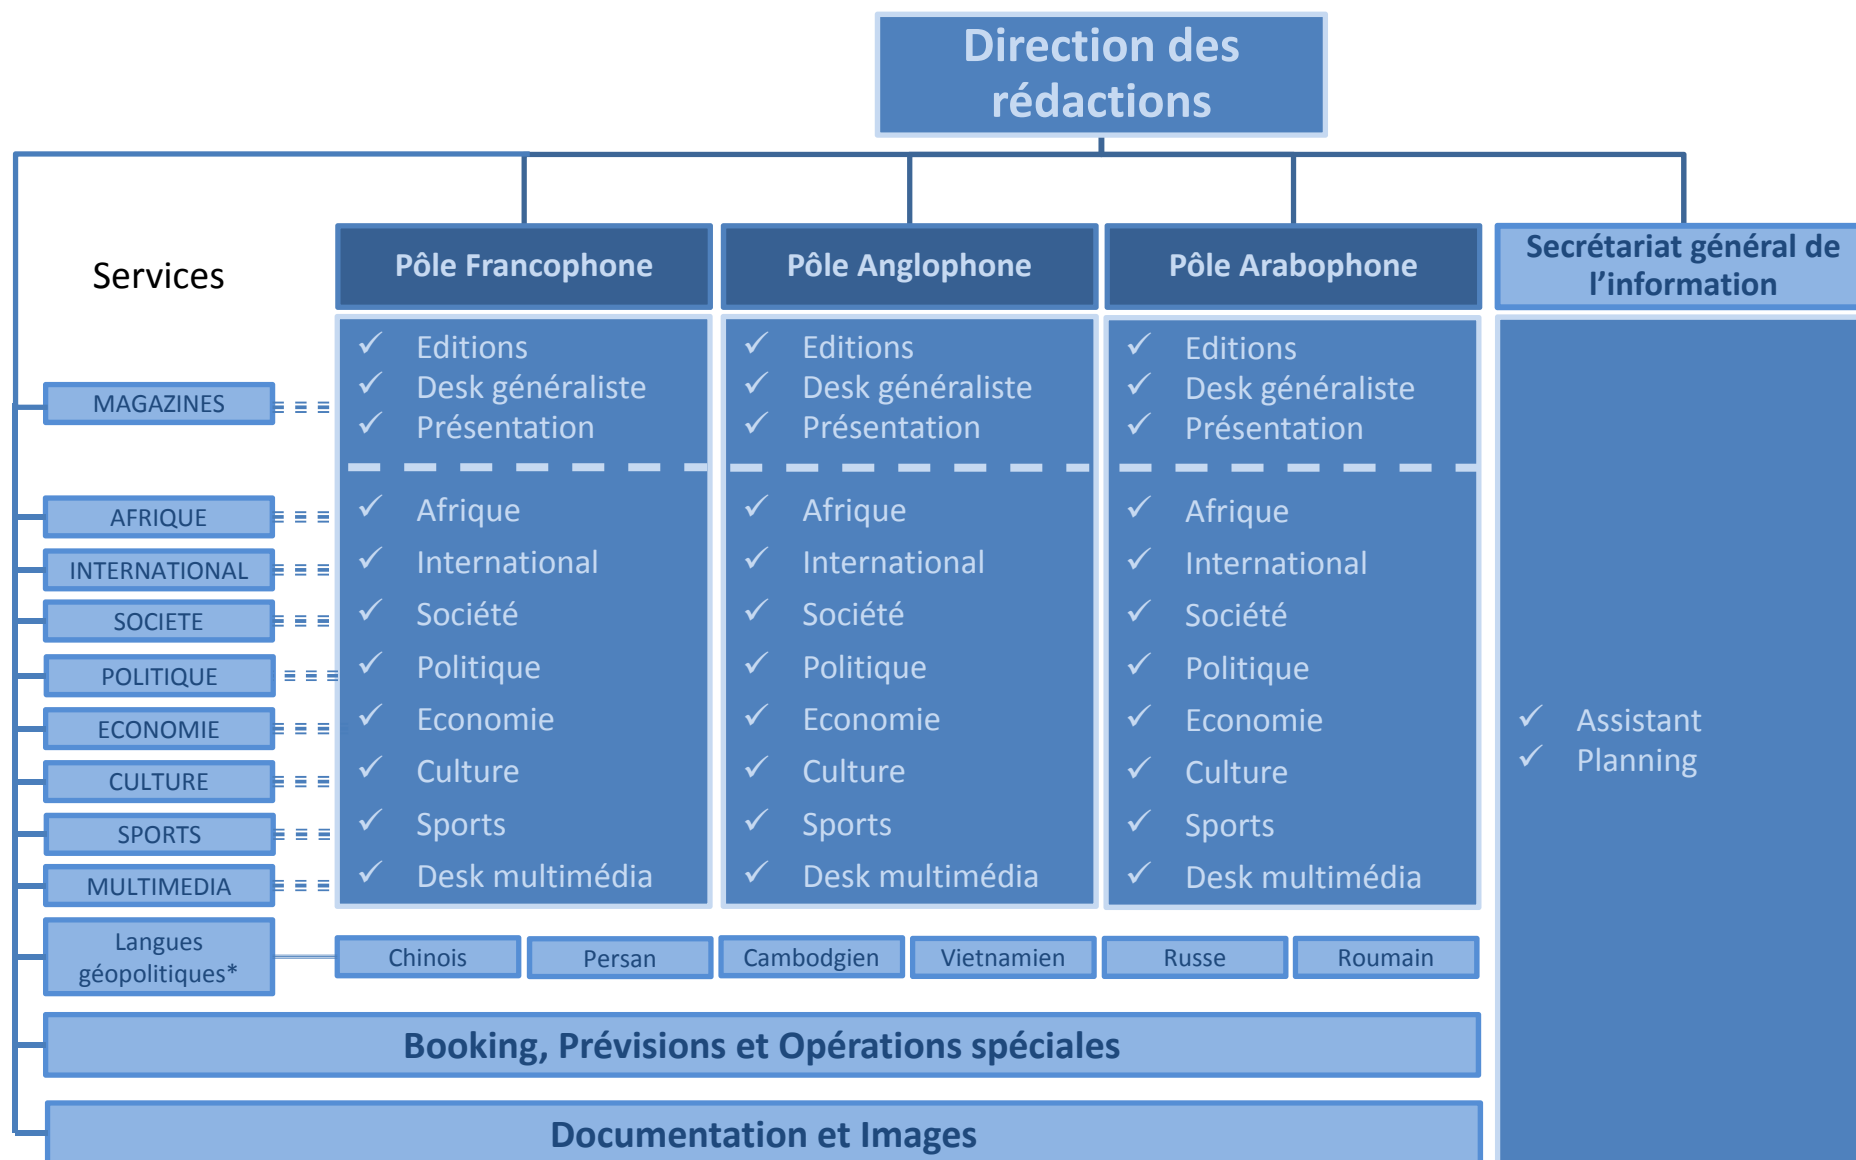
Direction des rédactions

Services

Pôle Francophone

Pôle Anglophone

Pôle Arabophone

Secrétariat général de l'information

MAGAZINES

AFRIQUE

INTERNATIONAL

SOCIETE

POLITIQUE

ECONOMIE

CULTURE

SPORTS

MULTIMEDIA

Langues géopolitiques*

✓ Editions
✓ Desk généraliste
✓ Présentation

✓ Afrique
✓ International
✓ Société
✓ Politique
✓ Economie
✓ Culture
✓ Sports
✓ Desk multimédia

✓ Editions
✓ Desk généraliste
✓ Présentation

✓ Afrique
✓ International
✓ Société
✓ Politique
✓ Economie
✓ Culture
✓ Sports
✓ Desk multimédia

✓ Editions
✓ Desk généraliste
✓ Présentation

✓ Afrique
✓ International
✓ Société
✓ Politique
✓ Economie
✓ Culture
✓ Sports
✓ Desk multimédia

✓ Assistant
✓ Planning

Chinois

Persan

Cambodgien

Vietnamien

Russe

Roumain

Booking, Prévisions et Opérations spéciales

Documentation et Images